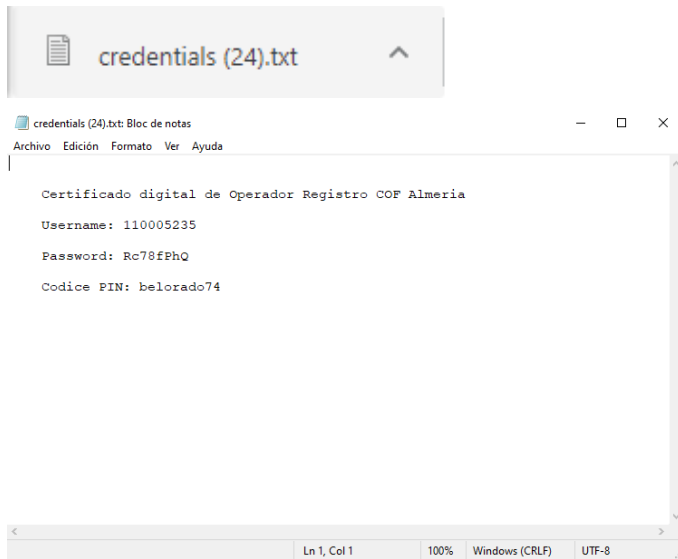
credentials (24).txt

credentials (24).txt: Bloc de notas

Archivo Edición Formato Ver Ayuda

Certificado digital de Operador Registro COF Almeria

Username: 110005235

Password: Rc78fPhQ

Codice PIN: belorado74

Ln 1, Col 1 100% Windows (CRLF) UTF-8